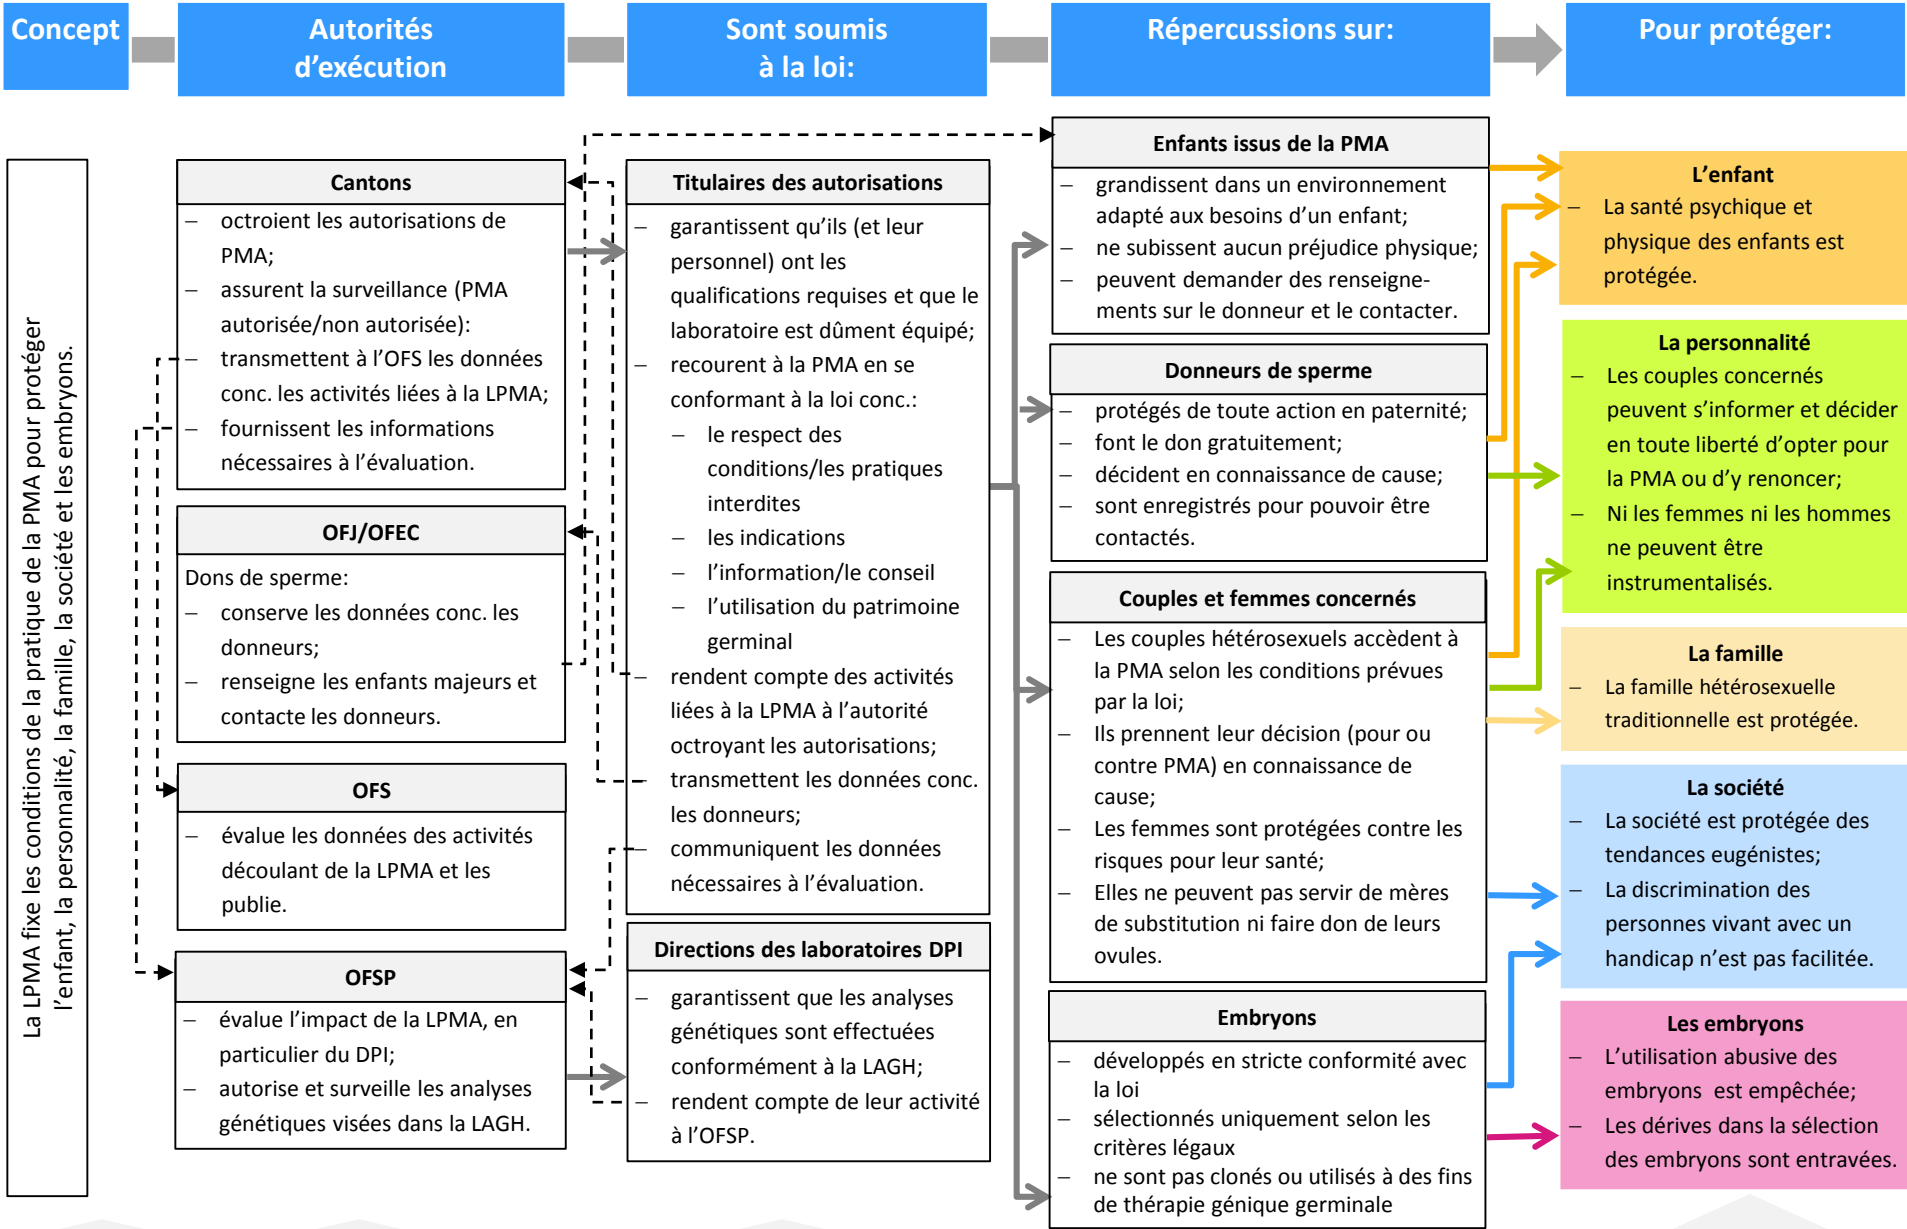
Concept

Autorités d'exécution

Sont soumis à la loi:

Répercussions sur:

Pour protéger:

La LPMA fixe les conditions de la pratique de la PMA pour protéger l'enfant, la personnalité, la famille, la société et les embryons.

Cantons
– octroient les autorisations de PMA;
– assurent la surveillance (PMA autorisée/non autorisée):
– transmettent à l'OFS les données conc. les activités liées à la LPMA;
– fournissent les informations nécessaires à l'évaluation.

OFJ/OFEC
Dons de sperme:
– conserve les données conc. les donneurs;
– renseigne les enfants majeurs et contacte les donneurs.

OFS
– évalue les données des activités découlant de la LPMA et les publie.

OFSP
– évalue l'impact de la LPMA, en particulier du DPI;
– autorise et surveille les analyses génétiques visées dans la LAGH.

Titulaires des autorisations
– garantissent qu'ils (et leur personnel) ont les qualifications requises et que le laboratoire est dûment équipé;
– recourent à la PMA en se conformant à la loi conc.:
– le respect des conditions/les pratiques interdites
– les indications
– l'information/le conseil
– l'utilisation du patrimoine germinal
– rendent compte des activités liées à la LPMA à l'autorité octroyant les autorisations;
– transmettent les données conc. les donneurs;
– communiquent les données nécessaires à l'évaluation.

Directions des laboratoires DPI
– garantissent que les analyses génétiques sont effectuées conformément à la LAGH;
– rendent compte de leur activité à l'OFSP.

Enfants issus de la PMA
– grandissent dans un environnement adapté aux besoins d'un enfant;
– ne subissent aucun préjudice physique;
– peuvent demander des renseignements sur le donneur et le contacter.

Donneurs de sperme
– protégés de toute action en paternité;
– font le don gratuitement;
– décident en connaissance de cause;
– sont enregistrés pour pouvoir être contactés.

Couples et femmes concernés
– Les couples hétérosexuels accèdent à la PMA selon les conditions prévues par la loi;
– Ils prennent leur décision (pour ou contre PMA) en connaissance de cause;
– Les femmes sont protégées contre les risques pour leur santé;
– Elles ne peuvent pas servir de mères de substitution ni faire don de leurs ovules.

Embryons
– développés en stricte conformité avec la loi
– sélectionnés uniquement selon les critères légaux
– ne sont pas clonés ou utilisés à des fins de thérapie génique germinale

L'enfant
– La santé psychique et physique des enfants est protégée.

La personnalité
– Les couples concernés peuvent s'informer et décider en toute liberté d'opter pour la PMA ou d'y renoncer;
– Ni les femmes ni les hommes ne peuvent être instrumentalisés.

La famille
– La famille hétérosexuelle traditionnelle est protégée.

La société
– La société est protégée des tendances eugénistes;
– La discrimination des personnes vivant avec un handicap n'est pas facilitée.

Les embryons
– L'utilisation abusive des embryons est empêchée;
– Les dérives dans la sélection des embryons sont entravées.